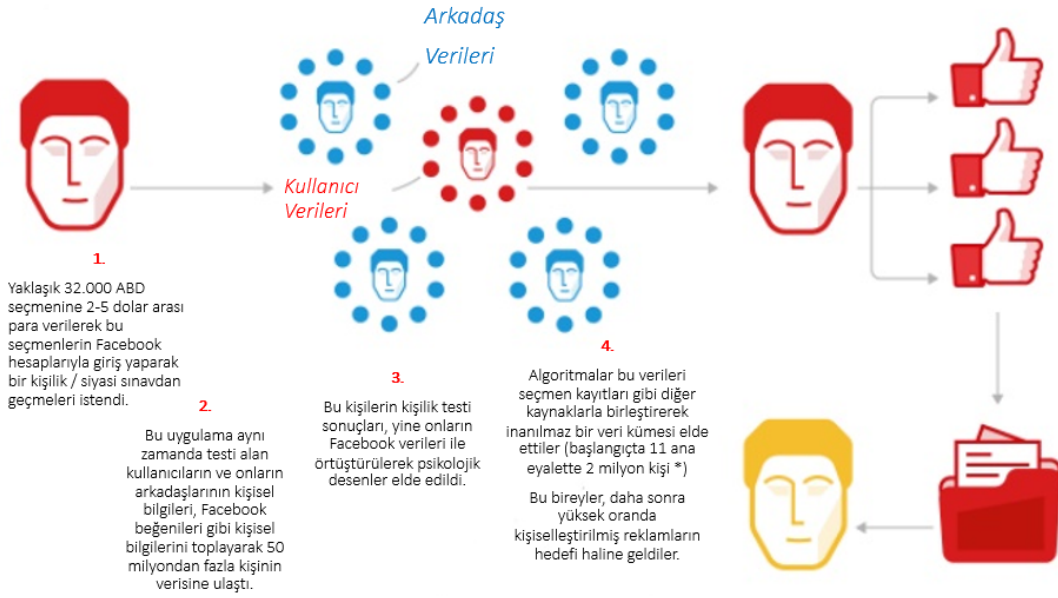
Arkadaş Verileri

Kullanıcı Verileri

1.

Yaklaşık 32.000 ABD seçmenine 2-5 dolar arası para verilerek bu seçmenlerin Facebook hesaplarıyla giriş yaparak bir kişilik / siyasi sınavdan geçmeleri istendi.

2.

Bu uygulama aynı zamanda testi alan kullanıcıların ve onların arkadaşlarının kişisel bilgileri, Facebook beğenileri gibi kişisel bilgilerini toplayarak 50 milyondan fazla kişinin verisine ulaştı.

3.

Bu kişilerin kişilik testi sonuçları, yine onların Facebook verileri ile örtüştürülerek psikolojik desenler elde edildi.

4.

Algoritmalar bu verileri seçmen kayıtları gibi diğer kaynaklarla birleştirerek inanılmaz bir veri kümesi elde ettiler (başlangıçta 11 ana eyalette 2 milyon kişi *)

Bu bireyler, daha sonra yüksek oranda kişiselleştirilmiş reklamların hedefi haline geldiler.